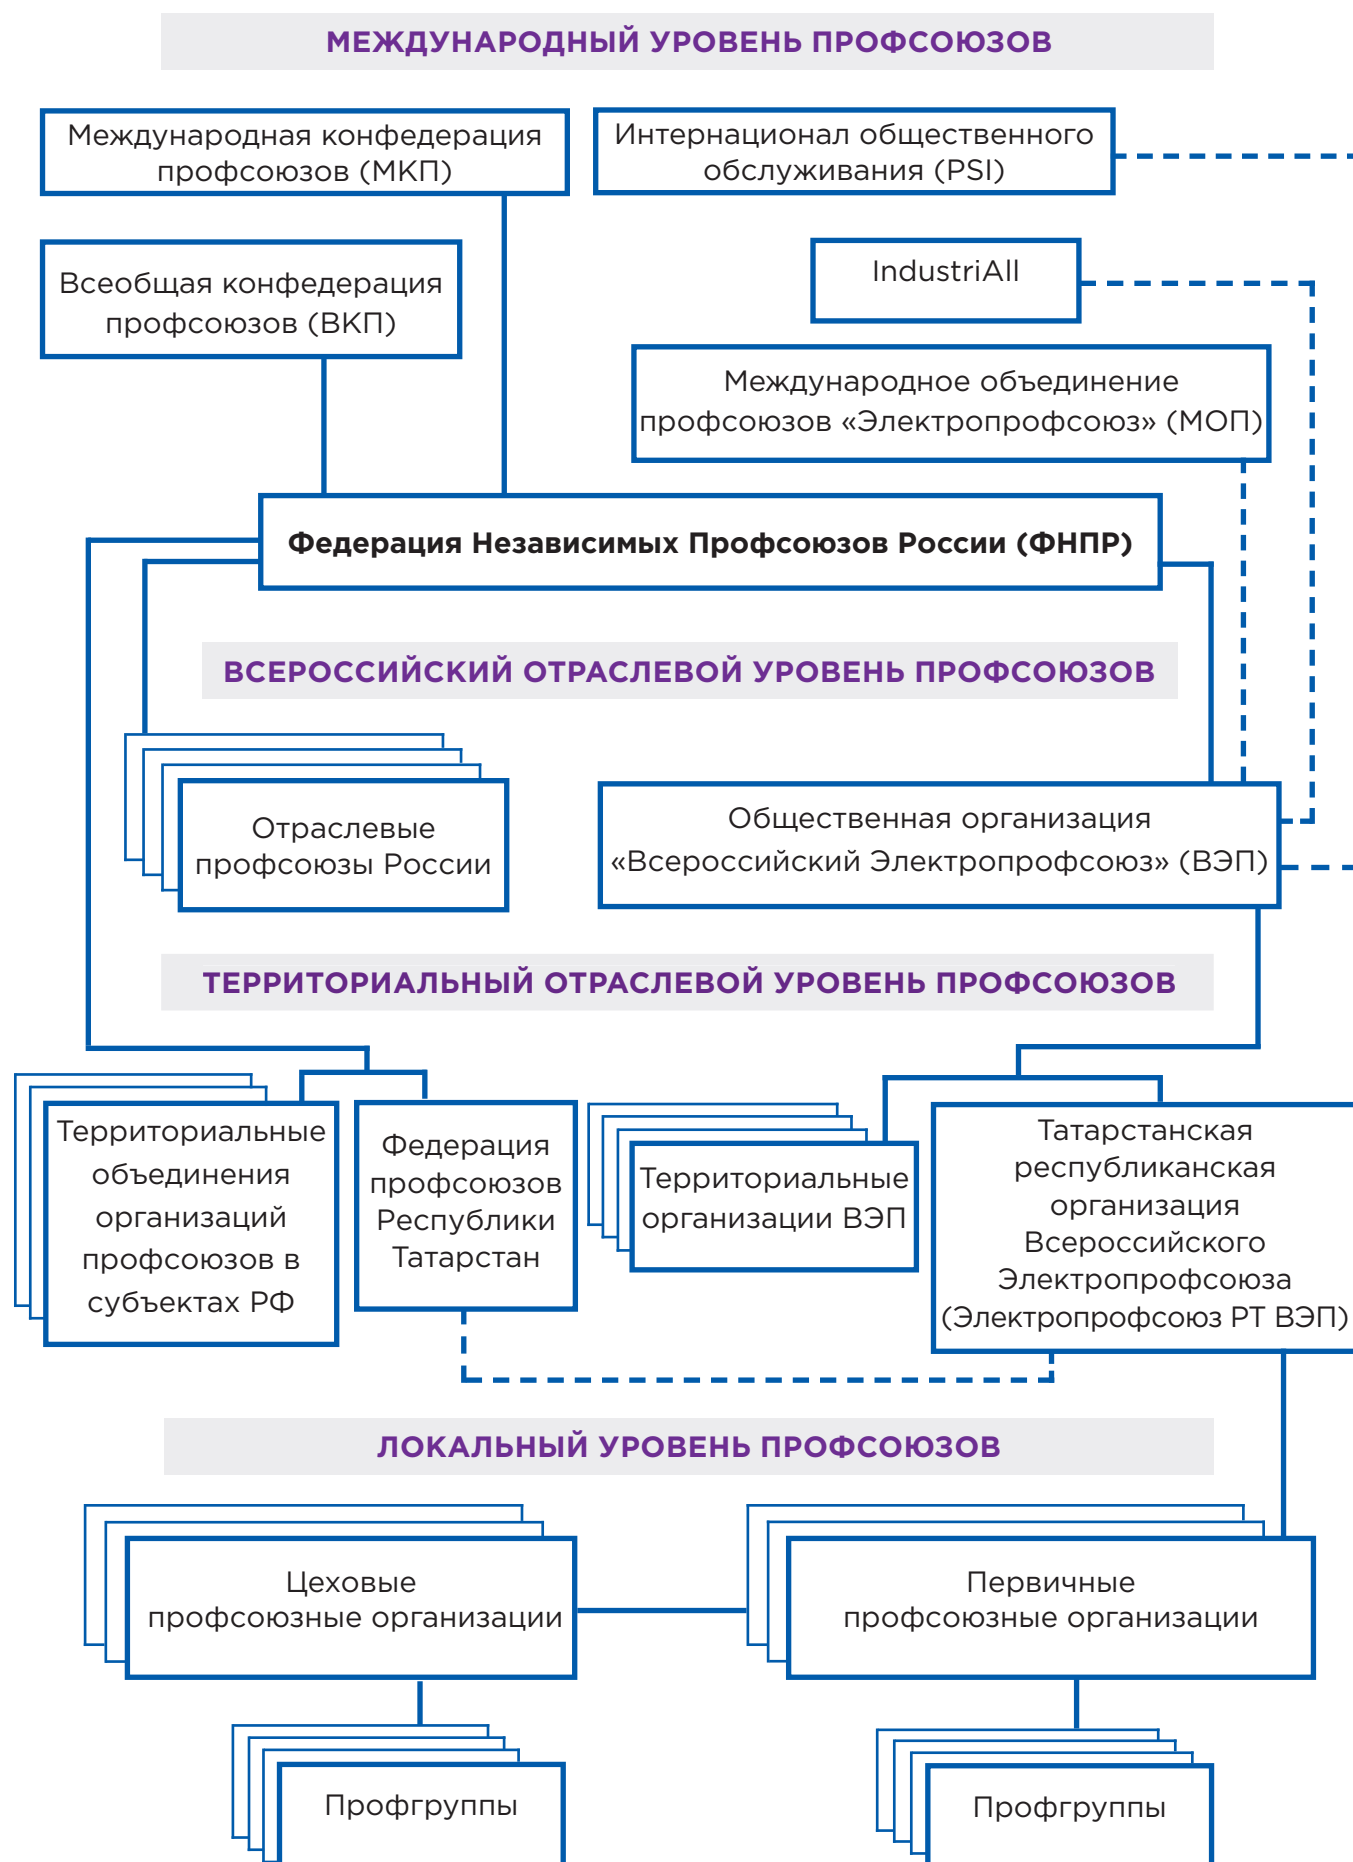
МЕЖДУНАРОДНЫЙ УРОВЕНЬ ПРОФСОЮЗОВ

Международная конфедерация профсоюзов (МКП)

Интернационал общественного обслуживания (PSI)

Всеобщая конфедерация профсоюзов (ВКП)

IndustriAll

Международное объединение профсоюзов «Электропрофсоюз» (МОП)

Федерация Независимых Профсоюзов России (ФНПР)

ВСЕРОССИЙСКИЙ ОТРАСЛЕВОЙ УРОВЕНЬ ПРОФСОЮЗОВ

Отраслевые профсоюзы России

Общественная организация «Всероссийский Электропрофсоюз» (ВЭП)

ТЕРРИТОРИАЛЬНЫЙ ОТРАСЛЕВОЙ УРОВЕНЬ ПРОФСОЮЗОВ

Территориальные объединения организаций профсоюзов в субъектах РФ

Федерация профсоюзов Республики Татарстан

Территориальные организации ВЭП

Татарстанская республиканская организация Всероссийского Электропрофсоюза (Электропрофсоюз РТ ВЭП)

ЛОКАЛЬНЫЙ УРОВЕНЬ ПРОФСОЮЗОВ

Цеховые профсоюзные организации

Первичные профсоюзные организации

Профгруппы

Профгруппы